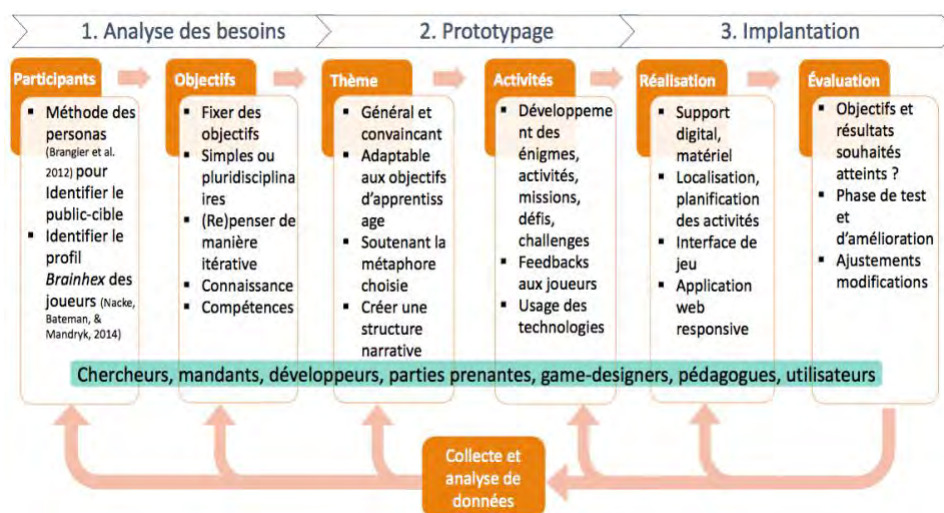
1. Analyse des besoins

2. Prototypage

3. Implantation

Participants
- Méthode des personas (Brangier et al. 2012) pour Identifier le public-cible
- Identifier le profil *Brainhex* des joueurs (Nacke, Bateman, & Mandryk, 2014)

Objectifs
- Fixer des objectifs
- Simples ou pluridisciplinaires
- (Re)penser de manière itérative
- Connaissance
- Compétences

Thème
- Général et convaincant
- Adaptable aux objectifs d'apprentissage
- Soutenant la métaphore choisie
- Créer une structure narrative

Activités
- Développement des énigmes, activités, missions, défis, challenges
- Feedbacks aux joueurs
- Usage des technologies

Réalisation
- Support digital, matériel
- Localisation, planification des activités
- Interface de jeu
- Application web responsive

Évaluation
- Objectifs et résultats souhaités atteints ?
- Phase de test et d'amélioration
- Ajustements modifications

Chercheurs, mandants, développeurs, parties prenantes, game-designers, pédagogues, utilisateurs

Collecte et analyse de données